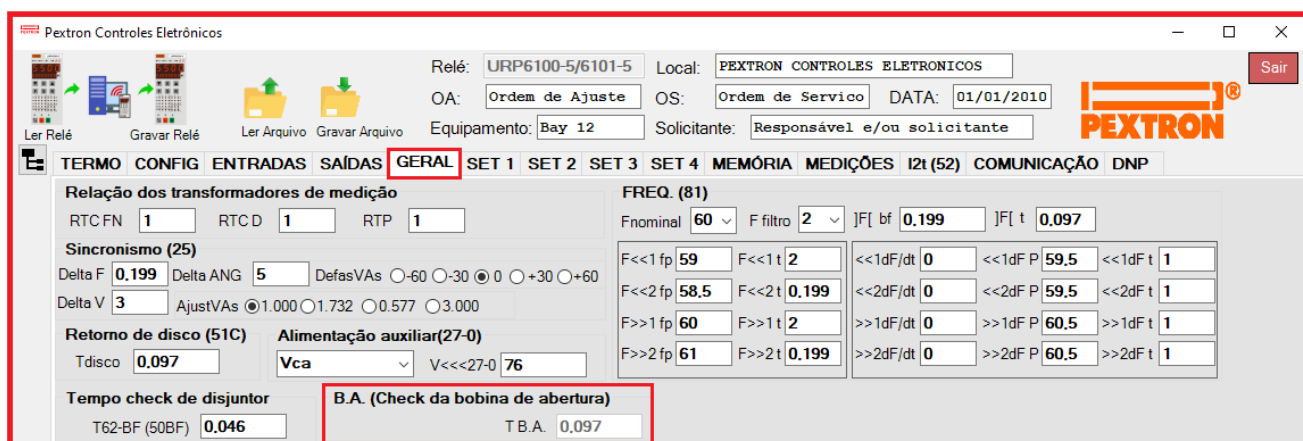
Pextron Controles Eletrônicos

Ler Relé Gravar Relé Ler Arquivo Gravar Arquivo

Relé: URP6100-5/6101-5 Local: PEXTRON CONTROLES ELETRONICOS
OA: Ordem de Ajuste OS: Ordem de Servico DATA: 01/01/2010
Equipamento: Bay 12 Solicitante: Responsável e/ou solicitante

PEXTRON

Sair

TERMO CONFIG ENTRADAS SAÍDAS GERAL SET 1 SET 2 SET 3 SET 4 MEMÓRIA MEDIÇÕES I2t (52) COMUNICAÇÃO DNP

Relação dos transformadores de medição
RTC FN 1 RTC D 1 RTP 1

Sincronismo (25)
Delta F 0,199 Delta ANG 5 DefasVAs -60 -30 0 +30 +60
Delta V 3 AjustVAs 1.000 1.732 0.577 3.000

Retorno de disco (51C)
Tdisco 0,097

Alimentação auxiliar(27-0)
Vca V<<<27-0 76

FREQ. (81)
Fnominal 60 F filtro 2 ]F[ bf 0,199 ]F[ t 0,097

F<<1 fp 59 F<<1 t 2
F<<2 fp 58,5 F<<2 t 0,199
F>>1 fp 60 F>>1 t 2
F>>2 fp 61 F>>2 t 0,199

<<1dF/dt 0 <<1dF P 59,5 <<1dF t 1
<<2dF/dt 0 <<2dF P 59,5 <<2dF t 1
>>1dF/dt 0 >>1dF P 60,5 >>1dF t 1
>>2dF/dt 0 >>2dF P 60,5 >>2dF t 1

Tempo check de disjuntor
T62-BF (50BF) 0,046

B.A. (Check da bobina de abertura)
T B.A. 0,097